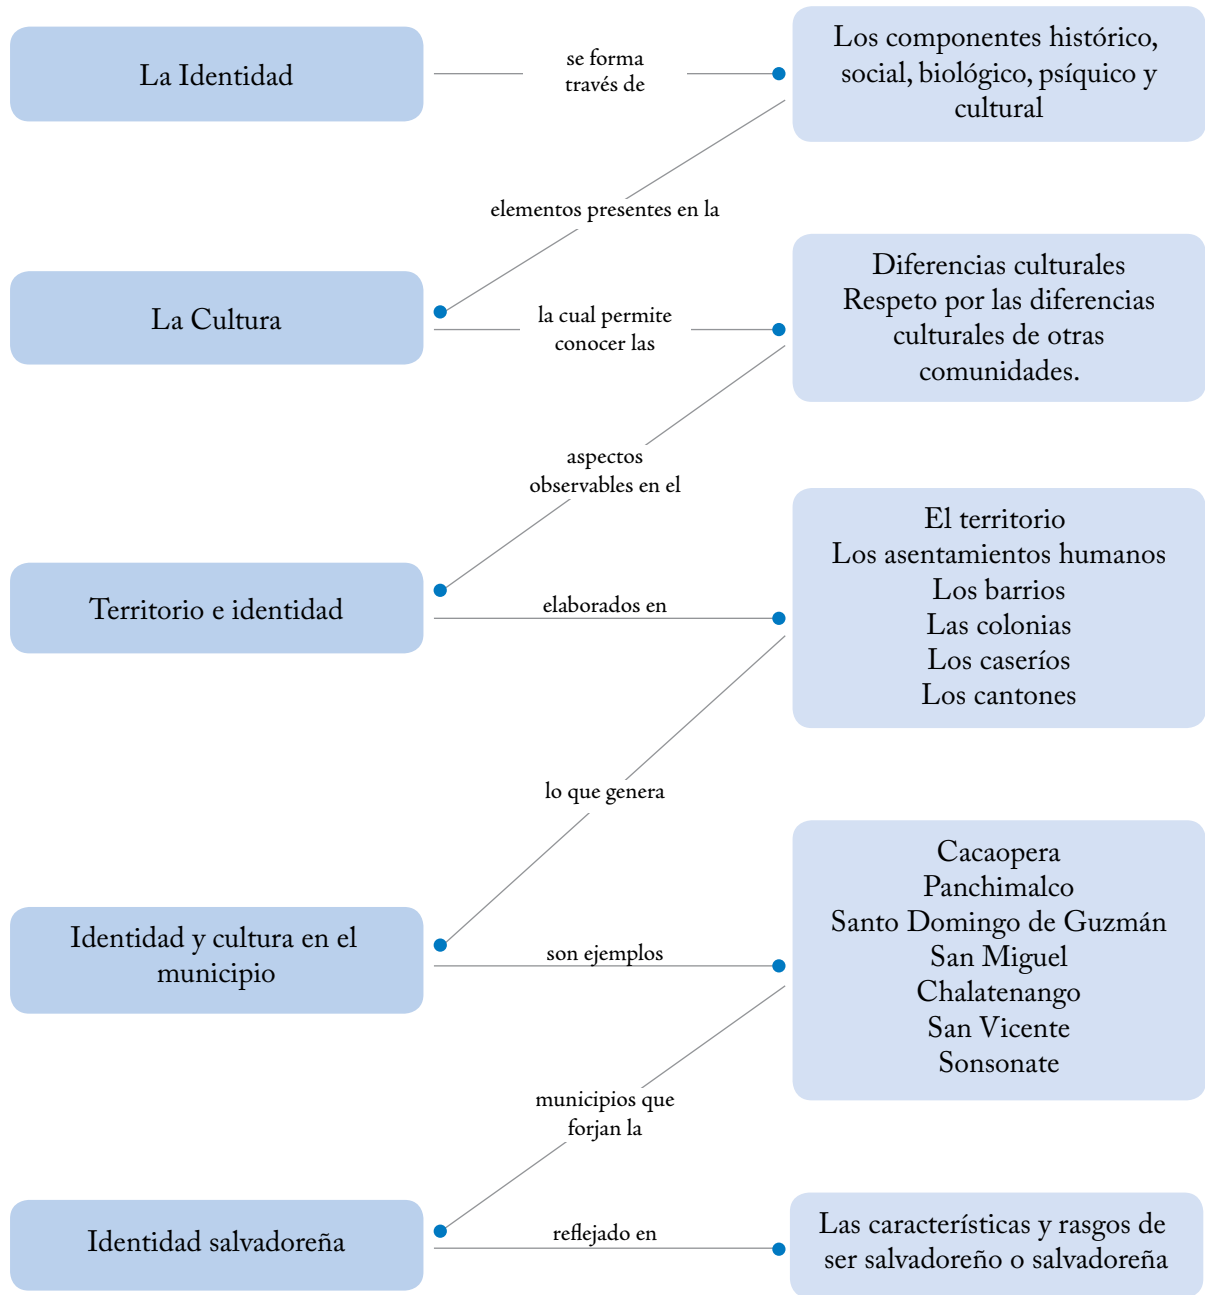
La Identidad

se forma través de

Los componentes histórico, social, biológico, psíquico y cultural

elementos presentes en la

La Cultura

la cual permite conocer las

Diferencias culturales
Respeto por las diferencias culturales de otras comunidades.

aspectos observables en el

Territorio e identidad

elaborados en

El territorio
Los asentamientos humanos
Los barrios
Las colonias
Los caseríos
Los cantones

lo que genera

Identidad y cultura en el municipio

son ejemplos

Cacaopera
Panchimalco
Santo Domingo de Guzmán
San Miguel
Chalatenango
San Vicente
Sonsonate

municipios que forjan la

Identidad salvadoreña

reflejado en

Las características y rasgos de ser salvadoreño o salvadoreña